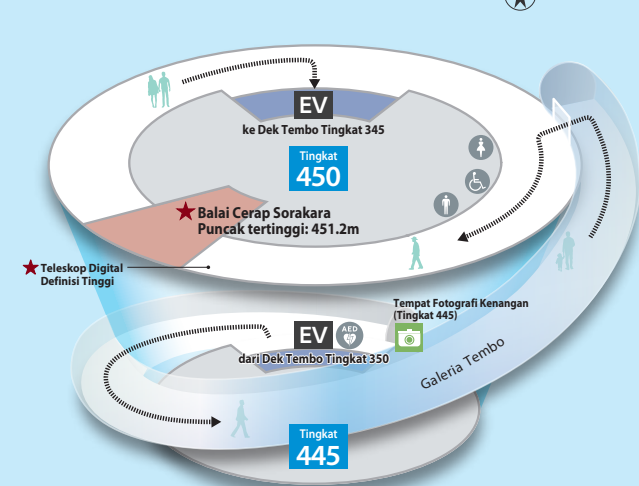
EV
ke Dek Tembo Tingkat 345

Tingkat
450

Balai Cerap Sorakara
Puncak tertinggi: 451.2m

Teleskop Digital Definisi Tinggi

Tempat Fotografi Kenangan (Tingkat 445)

EV
AED
dari Dek Tembo Tingkat 350

Galeria Tembo

Tingkat
445